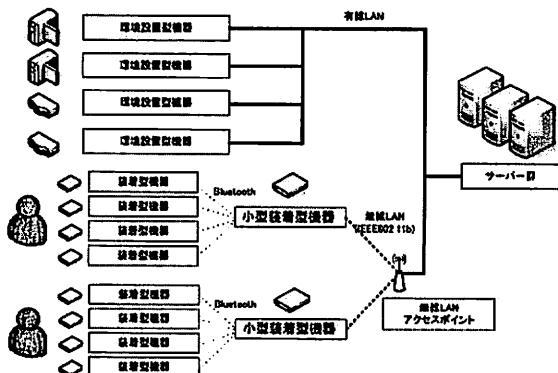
有線LAN

環境設置型機器

環境設置型機器

環境設置型機器

環境設置型機器

サーバー群

装着型機器

装着型機器

装着型機器

装着型機器

Bluetooth

小型装着型機器

無線LAN (IEEE802.11b)

装着型機器

装着型機器

装着型機器

装着型機器

Bluetooth

小型装着型機器

無線LAN アクセスポイント